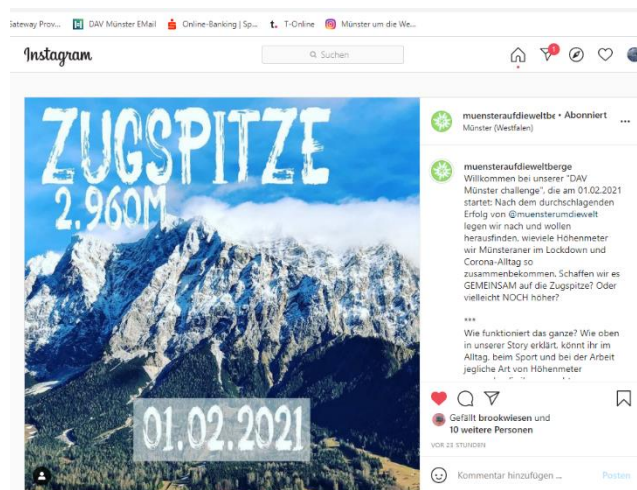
Gateway Prov... DAV Münster EMail Online-Banking | Sp... T-Online Münster um die We...

Instagram

Suchen

1

ZUGSPITZE
2.960M

01.02.2021

muensteraufdieweltbe • Abonniert
Münster (Westfalen)

muensteraufdieweltberge
Willkommen bei unserer "DAV Münster challenge", die am 01.02.2021 startet: Nach dem durchschlagenden Erfolg von @muensterumdiewelt legen wir nach und wollen herausfinden, wieviele Höhenmeter wir Münsteraner im Lockdown und Corona-Alltag so zusammenbekommen. Schaffen wir es GEMEINSAM auf die Zugspitze? Oder vielleicht NOCH höher?

***
Wie funktioniert das ganze? Wie oben in unserer Story erklärt, könnt ihr im Alltag, beim Sport und bei der Arbeit jegliche Art von Höhenmeter

Gefällt brookwiesen und 10 weitere Personen

VOR 25 STUNDEN

Kommentar hinzufügen ...

Posten